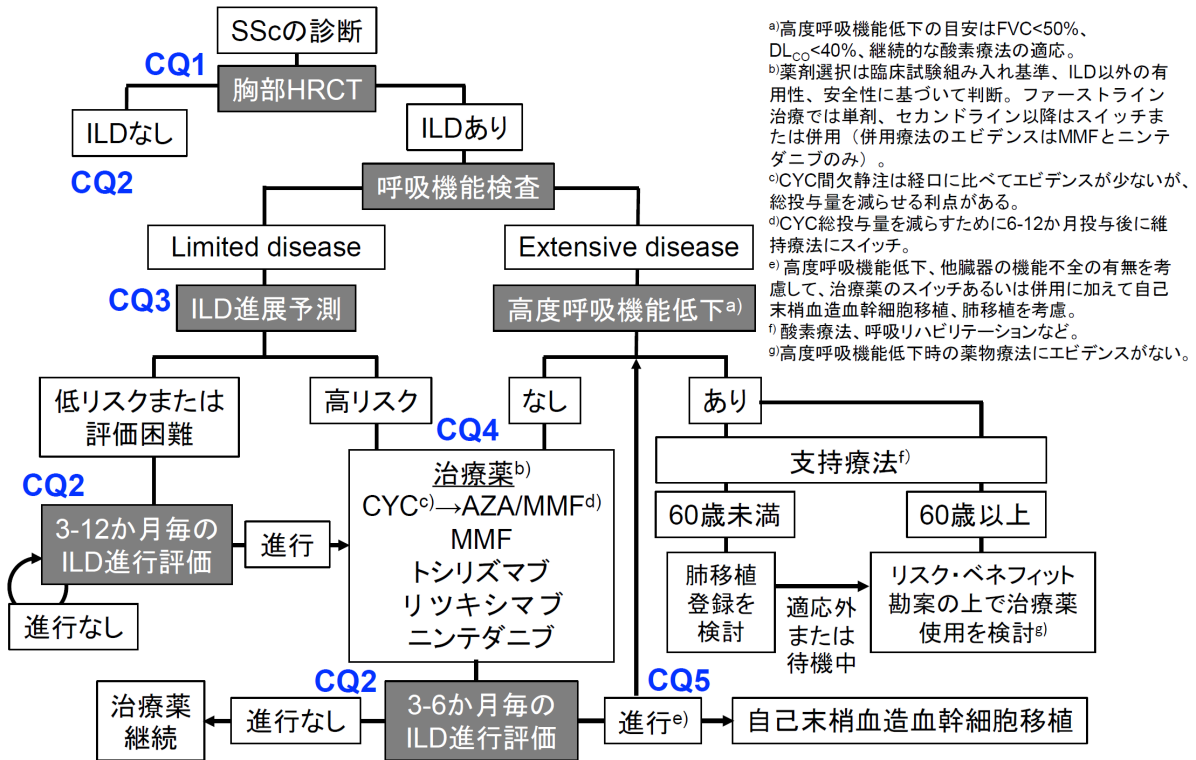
SScの診断

CQ1
胸部HRCT

ILDなし

ILDあり

CQ2
呼吸機能検査

Limited disease

Extensive disease

CQ3
ILD進展予測

高度呼吸機能低下$^{a)}$

低リスクまたは評価困難

高リスク

なし

あり

CQ4

治療薬$^{b)}$
CYC$^{c)}$→AZA/MMF$^{d)}$
MMF
トシリズマブ
リツキシマブ
ニンテダニブ

支持療法$^{f)}$

60歳未満

60歳以上

CQ2
3-12か月毎のILD進行評価

進行

進行なし

肺移植登録を検討

適応外または待機中

リスク・ベネフィット勘案の上で治療薬使用を検討$^{g)}$

CQ2
3-6か月毎のILD進行評価

治療薬継続

進行なし

CQ5
進行$^{e)}$

自己末梢血造血幹細胞移植

a)高度呼吸機能低下の目安はFVC<50%、$DL_{CO}$<40%、継続的な酸素療法の適応。
b)薬剤選択は臨床試験組み入れ基準、ILD以外の有用性、安全性に基づいて判断。ファーストライン治療では単剤、セカンドライン以降はスイッチまたは併用（併用療法のエビデンスはMMFとニンテダニブのみ）。
c)CYC間欠静注は経口に比べてエビデンスが少ないが、総投与量を減らせる利点がある。
d)CYC総投与量を減らすために6-12か月投与後に維持療法にスイッチ。
e) 高度呼吸機能低下、他臓器の機能不全の有無を考慮して、治療薬のスイッチあるいは併用に加えて自己末梢血造血幹細胞移植、肺移植を考慮。
f) 酸素療法、呼吸リハビリテーションなど。
g)高度呼吸機能低下時の薬物療法にエビデンスがない。